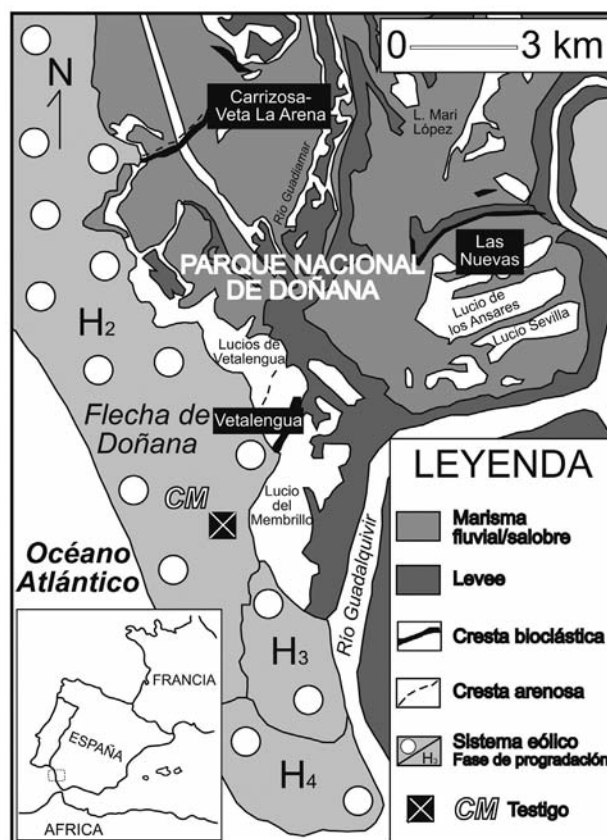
0 3 km

N

Carrizosa-Veta La Arena

L. Mari López

Río Guadiamar

Las Nuevas

PARQUE NACIONAL DE DOÑANA

Lucio de los Ansares

Lucio Sevilla

$H_2$

Lucios de Vetalengua

Flecha de Doñana

Vetalengua

CM

Lucio del Membrillo

Océano Atlántico

Río Guadalquivir

$H_3$

$H_4$

FRANCIA

ESPAÑA

AFRICA

LEYENDA

Marisma fluvial/salobre

Levee

Cresta bioclástica

Cresta arenosa

$H_2$ Sistema eólico Fase de progradación

CM Testigo